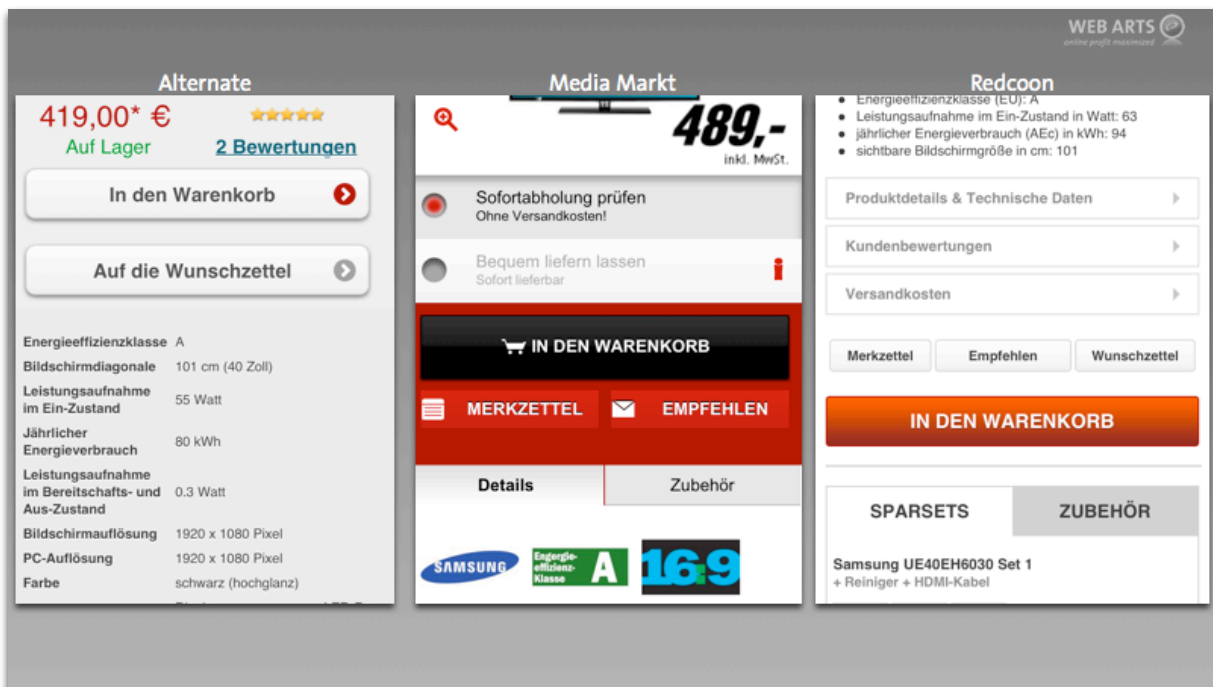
WEB ARTS
online profit maximized

Alternate

419,00* €
Auf Lager
2 Bewertungen
In den Warenkorb
Auf die Wunschzettel

| | |
|---|---|
| Energieeffizienzklasse | A |
| Bildschirmdiagonale | 101 cm (40 Zoll) |
| Leistungsaufnahme im Ein-Zustand | 55 Watt |
| Jährlicher Energieverbrauch | 80 kWh |
| Leistungsaufnahme im Bereitschafts- und Aus-Zustand | 0.3 Watt |
| Bildschirmauflösung | 1920 x 1080 Pixel |
| PC-Auflösung | 1920 x 1080 Pixel |
| Farbe | schwarz (hochglanz) |

Media Markt

489,-
inkl. MwSt.
Sofortabholung prüfen
Ohne Versandkosten!
Bequem liefern lassen
Sofort lieferbar
IN DEN WARENKORB
MERKZETTEL
EMPFEHLEN
Details
Zubehör
SAMSUNG
Energieeffizienz-Klasse A
16:9

Redcoon

• Energieeffizienzklasse (EU): A
• Leistungsaufnahme im Ein-Zustand in Watt: 63
• jährlicher Energieverbrauch (AEc) in kWh: 94
• sichtbare Bildschirmgröße in cm: 101
Produktdetails & Technische Daten
Kundenbewertungen
Versandkosten
Merkzettel
Empfehlen
Wunschzettel
IN DEN WARENKORB
SPARSETS
ZUBEHÖR
Samsung UE40EH6030 Set 1
+ Reiniger + HDMI-Kabel